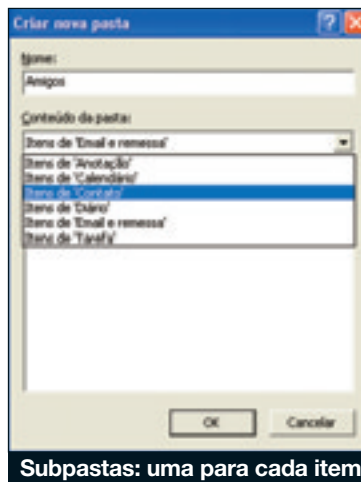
Criar nova pasta

Nome:

Amigos

Conteúdo da pasta:

Itens de 'Email e remessa'

Itens de 'Anotação'
Itens de 'Calendário'
Itens de 'Contato'
Itens de 'Diário'
Itens de 'Email e remessa'
Itens de 'Tarefa'

OK

Cancelar

Subpastas: uma para cada item